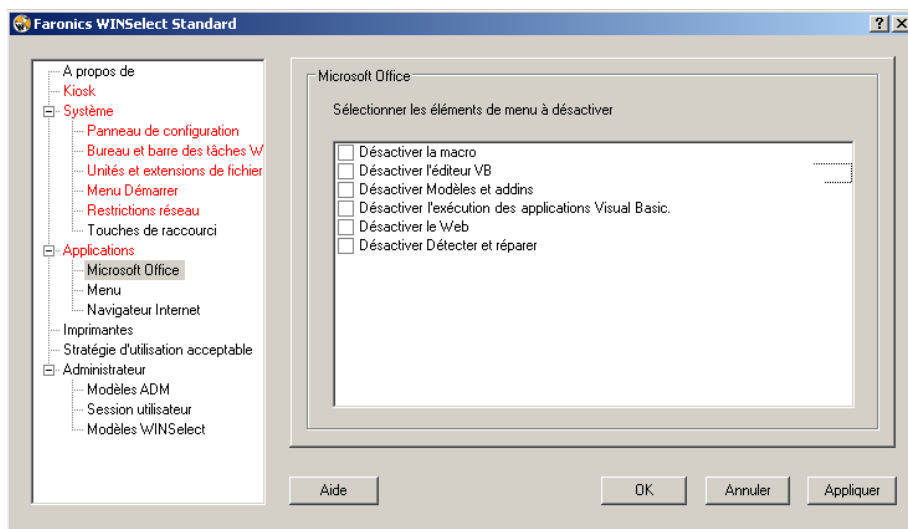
Faronics WINSelect Standard

?
X

A propos de
Kiosk
Système
Panneau de configuration
Bureau et barre des tâches W
Unités et extensions de fichier
Menu Démarrer
Restrictions réseau
Touches de raccourci
Applications
Microsoft Office
Menu
Navigateur Internet
Imprimantes
Stratégie d'utilisation acceptable
Administrateur
Modèles ADM
Session utilisateur
Modèles WINSelect

Microsoft Office

Sélectionner les éléments de menu à désactiver

Désactiver la macro
Désactiver l'éditeur VB
Désactiver Modèles et addins
Désactiver l'exécution des applications Visual Basic.
Désactiver le Web
Désactiver Détecter et réparer

Aide
OK
Annuler
Appliquer